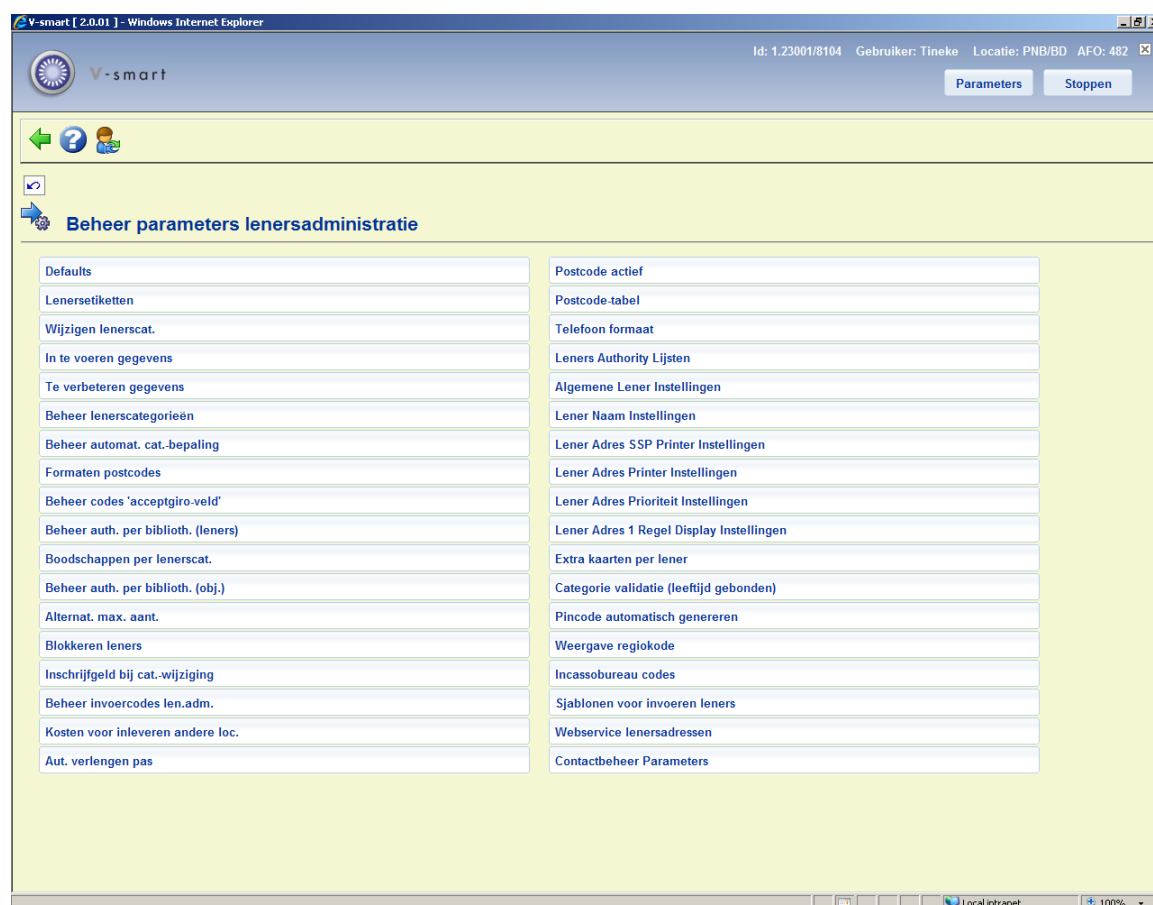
V-smart [ 2.0.01 ] - Windows Internet Explorer

V-smart

Id: 1.23001/8104 Gebruiker: Tineke Locatie: PNB/BD AFO: 482

Parameters Stoppen

Beheer parameters lenersadministratie

Defaults
Lenersetiketten
Wijzigen lenerscat.
In te voeren gegevens
Te verbeteren gegevens
Beheer lenerscategorieën
Beheer automat. cat.-bepaling
Formaten postcodes
Beheer codes 'acceptgiro-veld'
Beheer auth. per biblioth. (leners)
Boodschappen per lenerscat.
Beheer auth. per biblioth. (obj.)
Alternat. max. aant.
Blokkeren leners
Inschrijfgeld bij cat.-wijziging
Beheer invoercodes len.adm.
Kosten voor inleveren andere loc.
Aut. verlengen pas

Postcode actief
Postcode-tabel
Telefoon formaat
Leners Authority Lijsten
Algemene Lener Instellingen
Lener Naam Instellingen
Lener Adres SSP Printer Instellingen
Lener Adres Printer Instellingen
Lener Adres Prioriteit Instellingen
Lener Adres 1 Regel Display Instellingen
Extra kaarten per lener
Categorie validatie (leeftijd gebonden)
Pincode automatisch genereren
Weergave regiokode
Incassobureau codes
Sjablonen voor invoeren leners
Webservice lenersadressen
Contactbeheer Parameters

Local intranet
100%